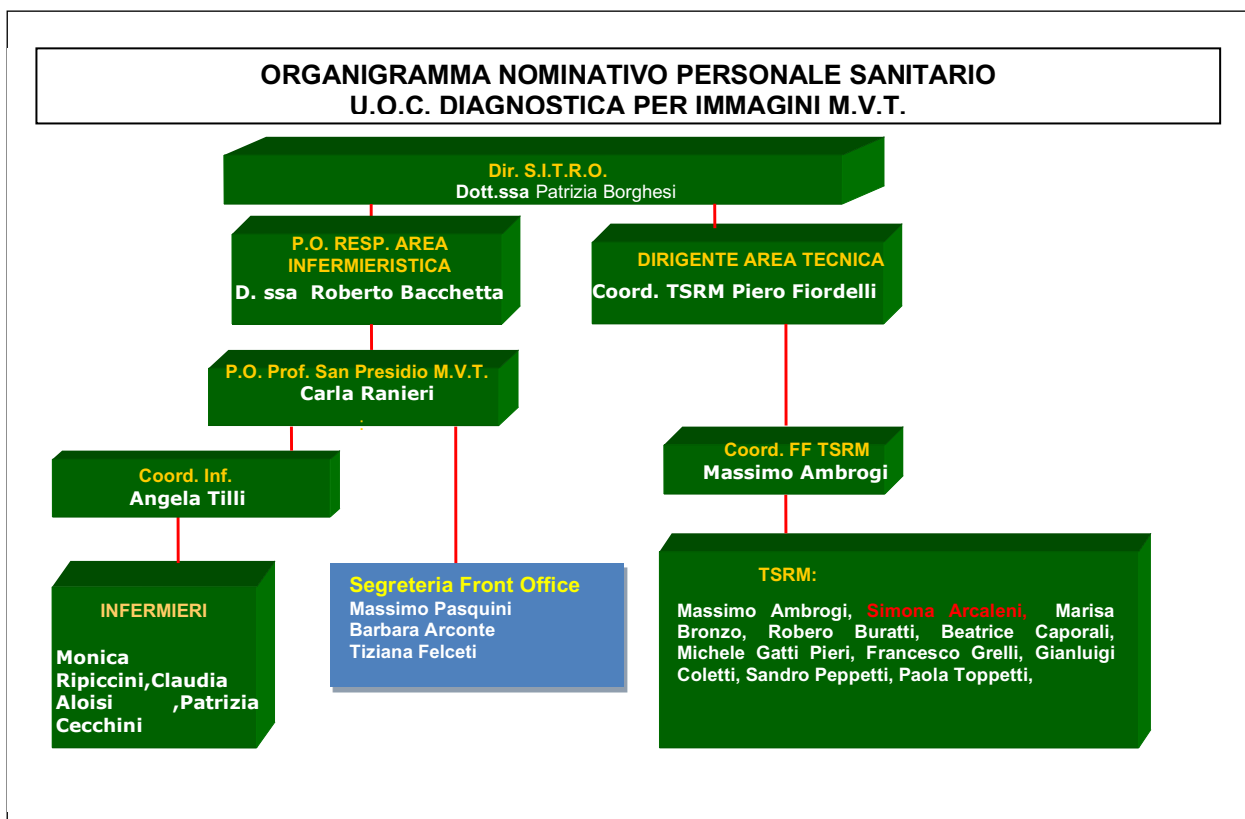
ORGANIGRAMMA NOMINATIVO PERSONALE SANITARIO
U.O.C. DIAGNOSTICA PER IMMAGINI M.V.T.

Dir. S.I.T.R.O.
Dott.ssa Patrizia Borghesi

P.O. RESP. AREA INFERMIERISTICA
D. ssa Roberto Bacchetta

DIRIGENTE AREA TECNICA
Coord. TSRM Piero Fiordelli

P.O. Prof. San Presidio M.V.T.
Carla Ranieri

Coord. FF TSRM
Massimo Ambrogi

Coord. Inf.
Angela Tilli

INFERMIERI

Monica Ripiccini,Claudia Aloisi ,Patrizia Cecchini

Segreteria Front Office
Massimo Pasquini
Barbara Arconte
Tiziana Felceti

TSRM:

Massimo Ambrogi, Simona Arcaleni, Marisa Bronzo, Robero Buratti, Beatrice Caporali, Michele Gatti Pieri, Francesco Grelli, Gianluigi Coletti, Sandro Peppetti, Paola Toppetti,